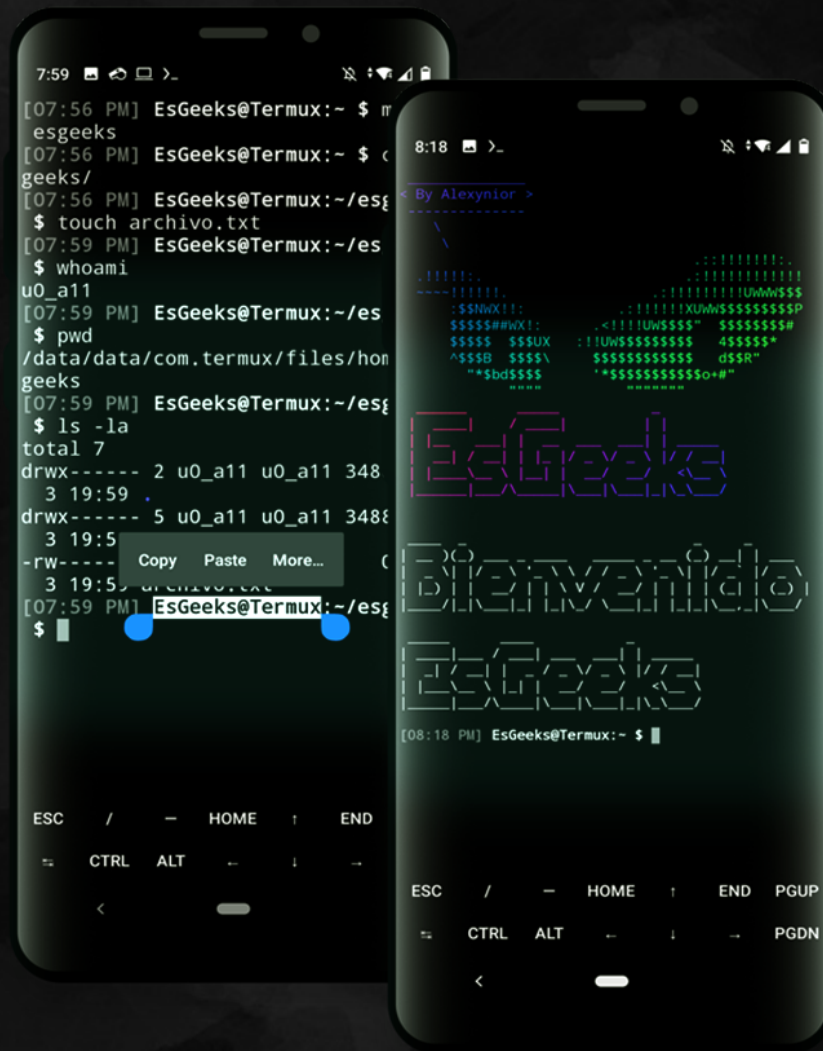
7:59

[07:56 PM] EsGeeks@Termux:~ $ m
esgeeks
[07:56 PM] EsGeeks@Termux:~ $ c
geeks/
[07:56 PM] EsGeeks@Termux:~/esg
$ touch archivo.txt
[07:59 PM] EsGeeks@Termux:~/es
$ whoami
u0_a11
[07:59 PM] EsGeeks@Termux:~/es
$ pwd
/data/data/com.termux/files/hom
geeks
[07:59 PM] EsGeeks@Termux:~/esg
$ ls -la
total 7
drwx------ 2 u0_a11 u0_a11 348
3 19:59 .
drwx------ 5 u0_a11 u0_a11 3488
3 19:5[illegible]
-rw-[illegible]
3 19:5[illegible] archivo.txt
[07:59 PM] EsGeeks@Termux:~/esg
$

Copy Paste More...

ESC / — HOME ↑ END
⇆ CTRL ALT ← ↓ →

8:18

< By Alexynior >

EsGeeks

Bienvenido

EsGeeks

[08:18 PM] EsGeeks@Termux:~ $

ESC / — HOME ↑ END PGUP
⇆ CTRL ALT ← ↓ → PGDN